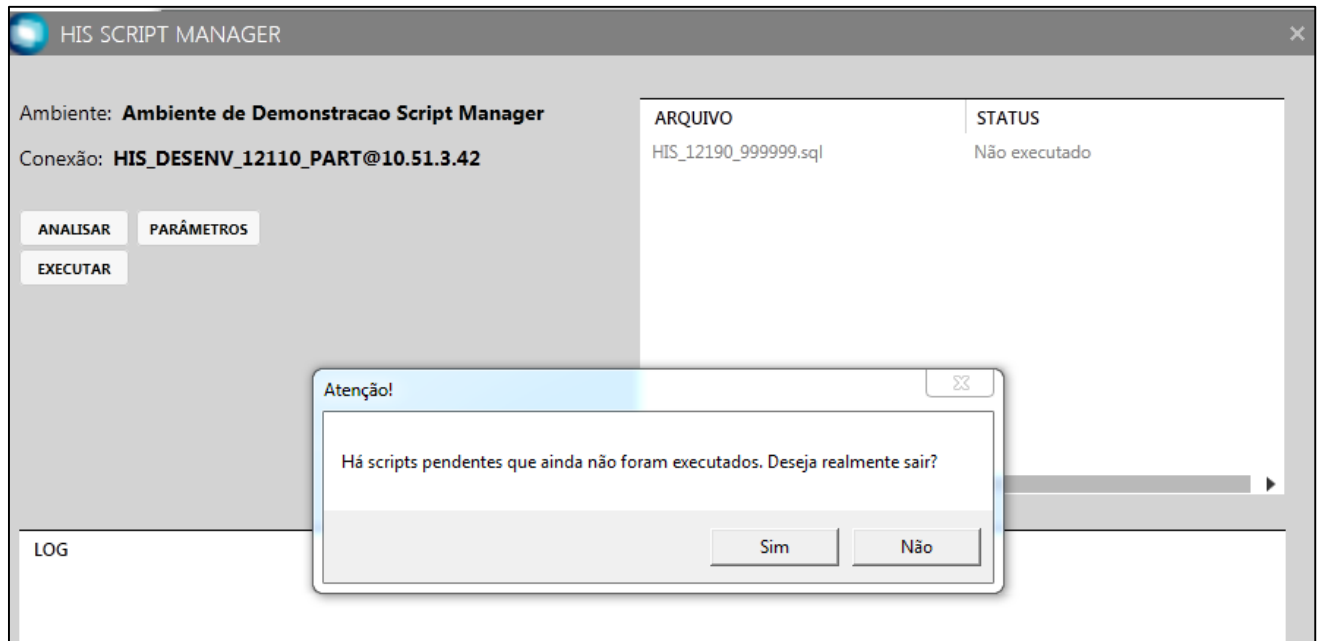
HIS SCRIPT MANAGER

Ambiente: **Ambiente de Demonstracao Script Manager**

Conexão: **HIS_DESENV_12110_PART@10.51.3.42**

ANALISAR PARÂMETROS

EXECUTAR

| ARQUIVO | STATUS |
|---|---|
| HIS_12190_999999.sql | Não executado |

Atenção!

Há scripts pendentes que ainda não foram executados. Deseja realmente sair?

Sim Não

LOG